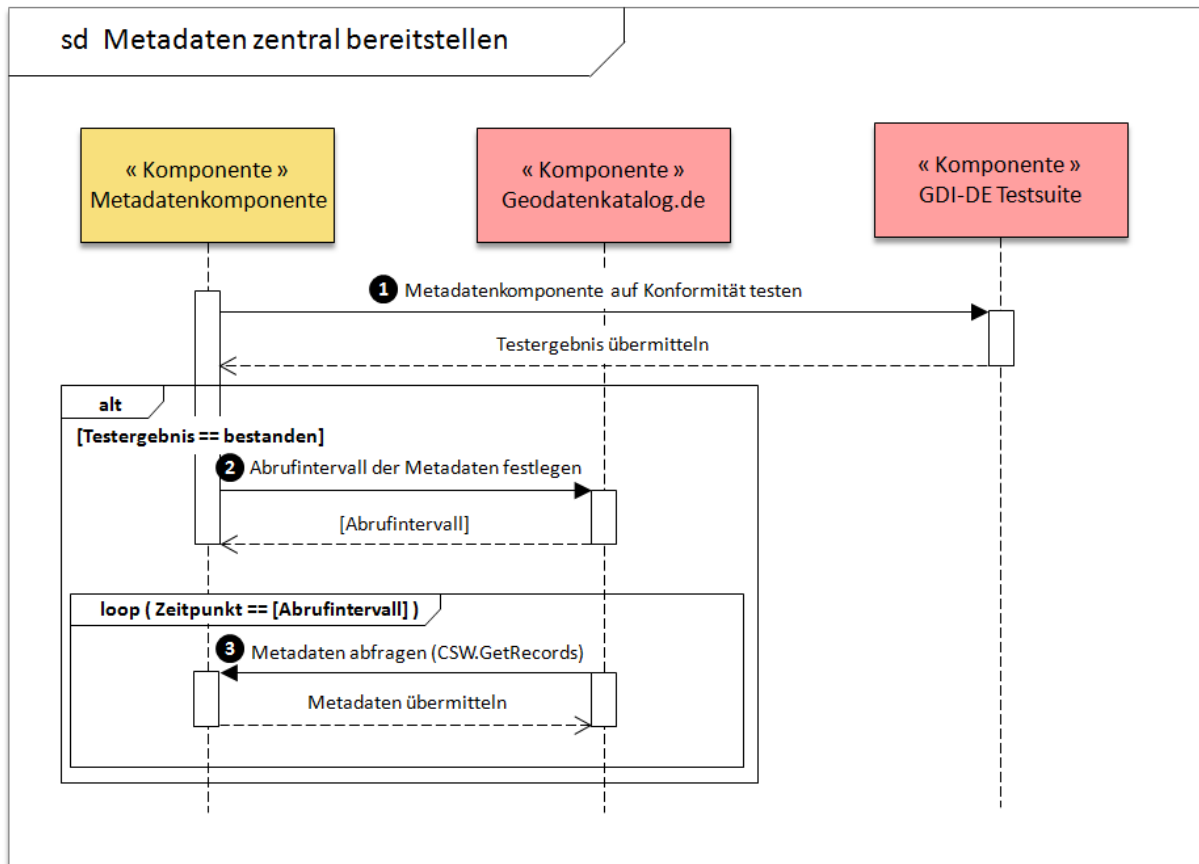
sd Metadaten zentral bereitstellen

« Komponente »
Metadatenkomponente

« Komponente »
Geodatenkatalog.de

« Komponente »
GDI-DE Testsuite

1 Metadatenkomponente auf Konformität testen

Testergebnis übermitteln

alt

[Testergebnis == bestanden]

2 Abrufintervall der Metadaten festlegen

[Abrufintervall]

loop ( Zeitpunkt == [Abrufintervall] )

3 Metadaten abfragen (CSW.GetRecords)

Metadaten übermitteln